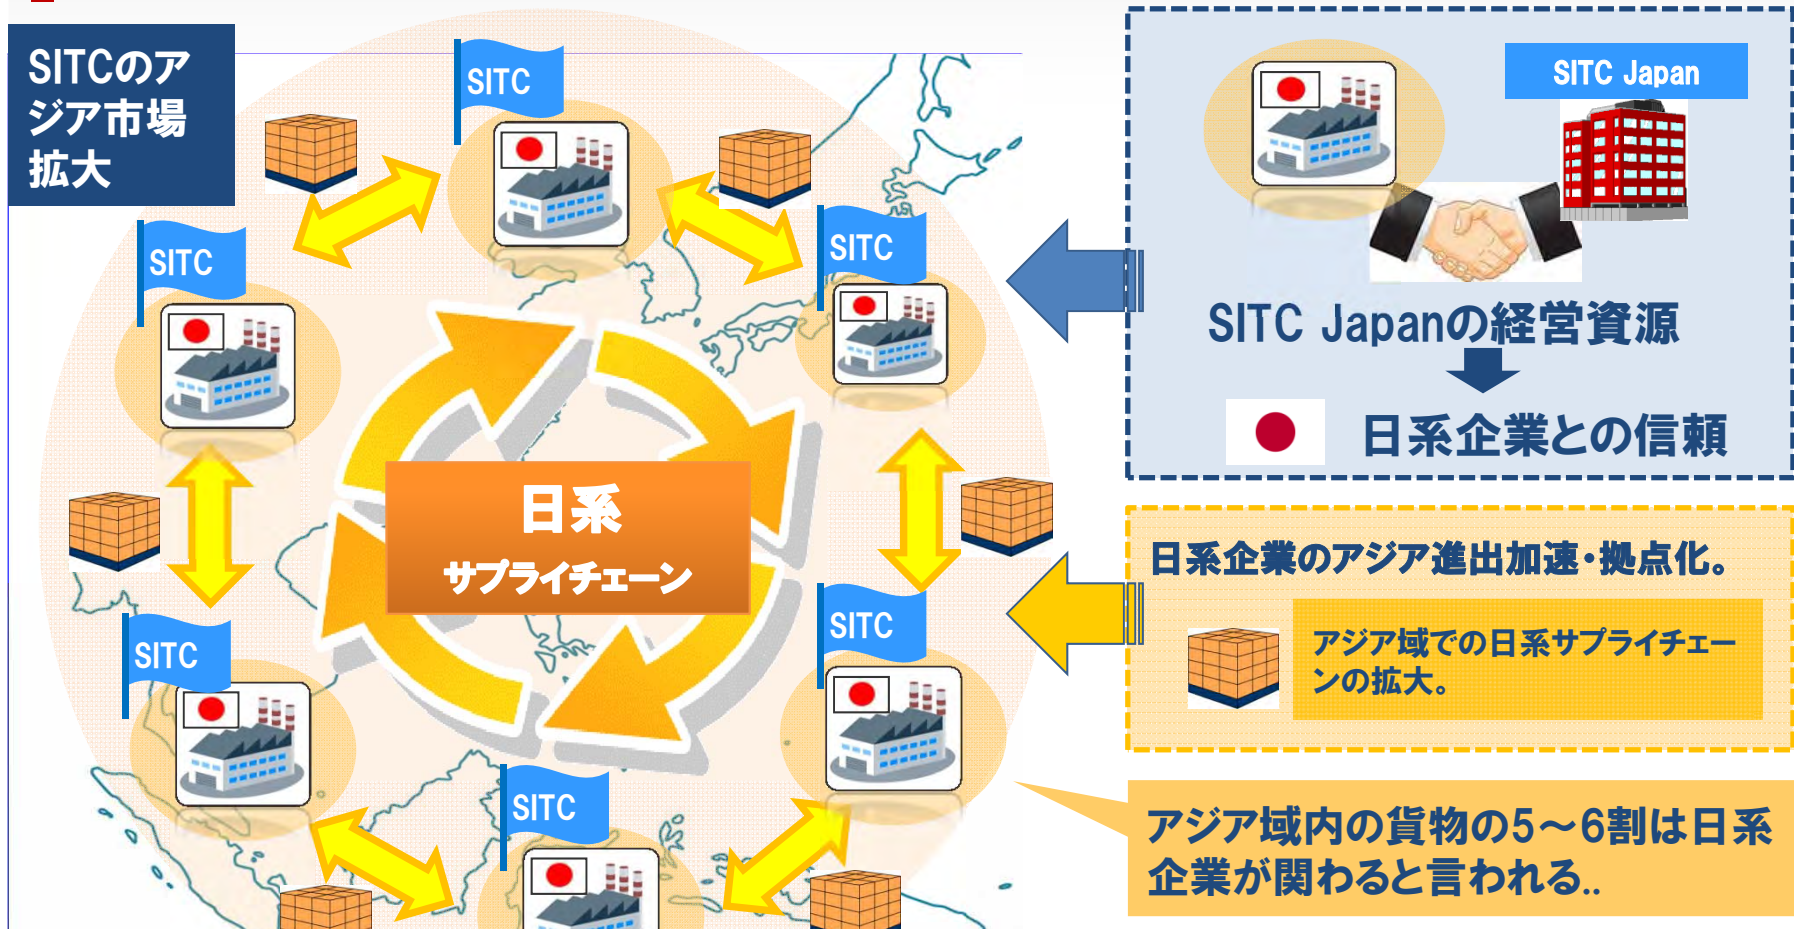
SITCのアジア市場拡大

SITC

SITC

SITC

SITC

SITC

SITC

日系
サプライチェーン

SITC Japan

SITC Japanの経営資源

日系企業との信頼

日系企業のアジア進出加速・拠点化。

アジア域での日系サプライチェーンの拡大。

アジア域内の貨物の5～6割は日系企業が関わると言われる..